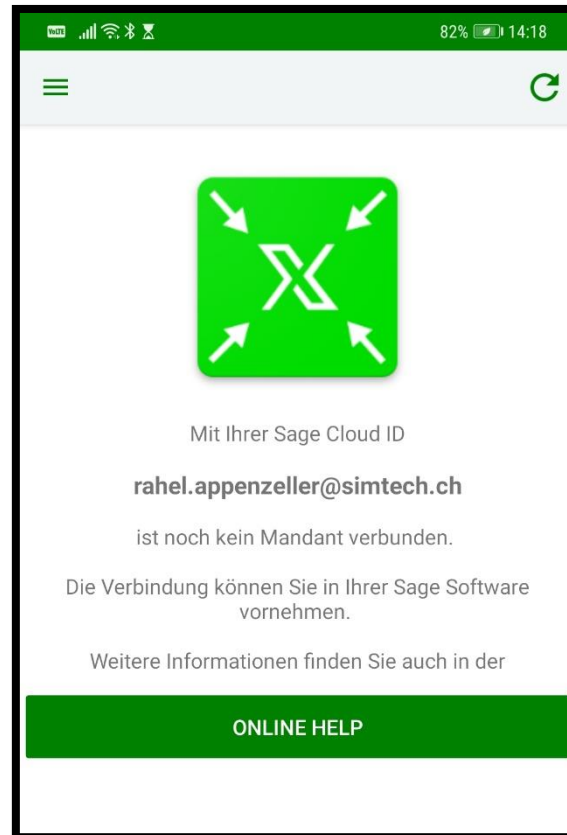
82% 14:18

Mit Ihrer Sage Cloud ID

rahel.appenzeller@simtech.ch

ist noch kein Mandant verbunden.

Die Verbindung können Sie in Ihrer Sage Software vornehmen.

Weitere Informationen finden Sie auch in der

ONLINE HELP